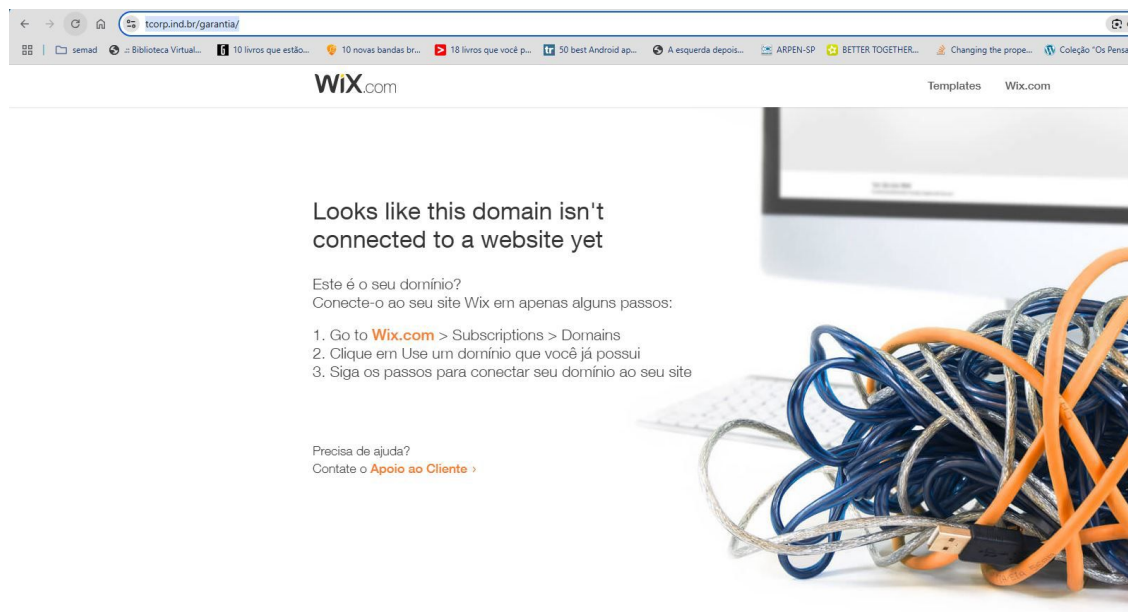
tcorp.ind.br/garantia/

semad | :: Biblioteca Virtual... | 10 livros que estão... | 10 novas bandas br... | 18 livros que você p... | 50 best Android ap... | A esquerda depois... | ARPEN-SP | BETTER TOGETHER... | Changing the prope... | Coleção "Os Pensa

WiX.com

Templates Wix.com

Looks like this domain isn't connected to a website yet

Este é o seu domínio?
Conecte-o ao seu site Wix em apenas alguns passos:

1. Go to Wix.com > Subscriptions > Domains
2. Clique em Use um domínio que você já possui
3. Siga os passos para conectar seu domínio ao seu site

Precisa de ajuda?
Contate o Apoio ao Cliente ›